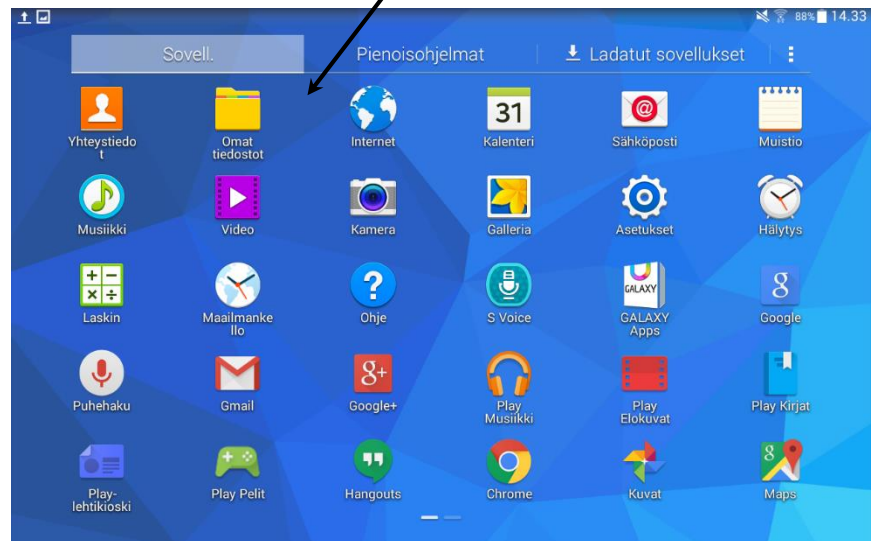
88% 14.33

Sovell. Pienoisohjelmat Ladatut sovellukset

Yhteystiedot
Omat tiedostot
Internet
31
Kalenteri
Sähköposti
Muistio

Musiikki
Video
Kamera
Galleria
Asetukset
Hälytys

Laskin
Maailmankello
Ohje
S Voice
GALAXY
GALAXY Apps
Google

Puhehaku
Gmail
Google+
Play Musiikki
Play Elokuvat
Play Kirjat

Play-lehtikioski
Play Pelit
Hangouts
Chrome
Kuvat
Maps